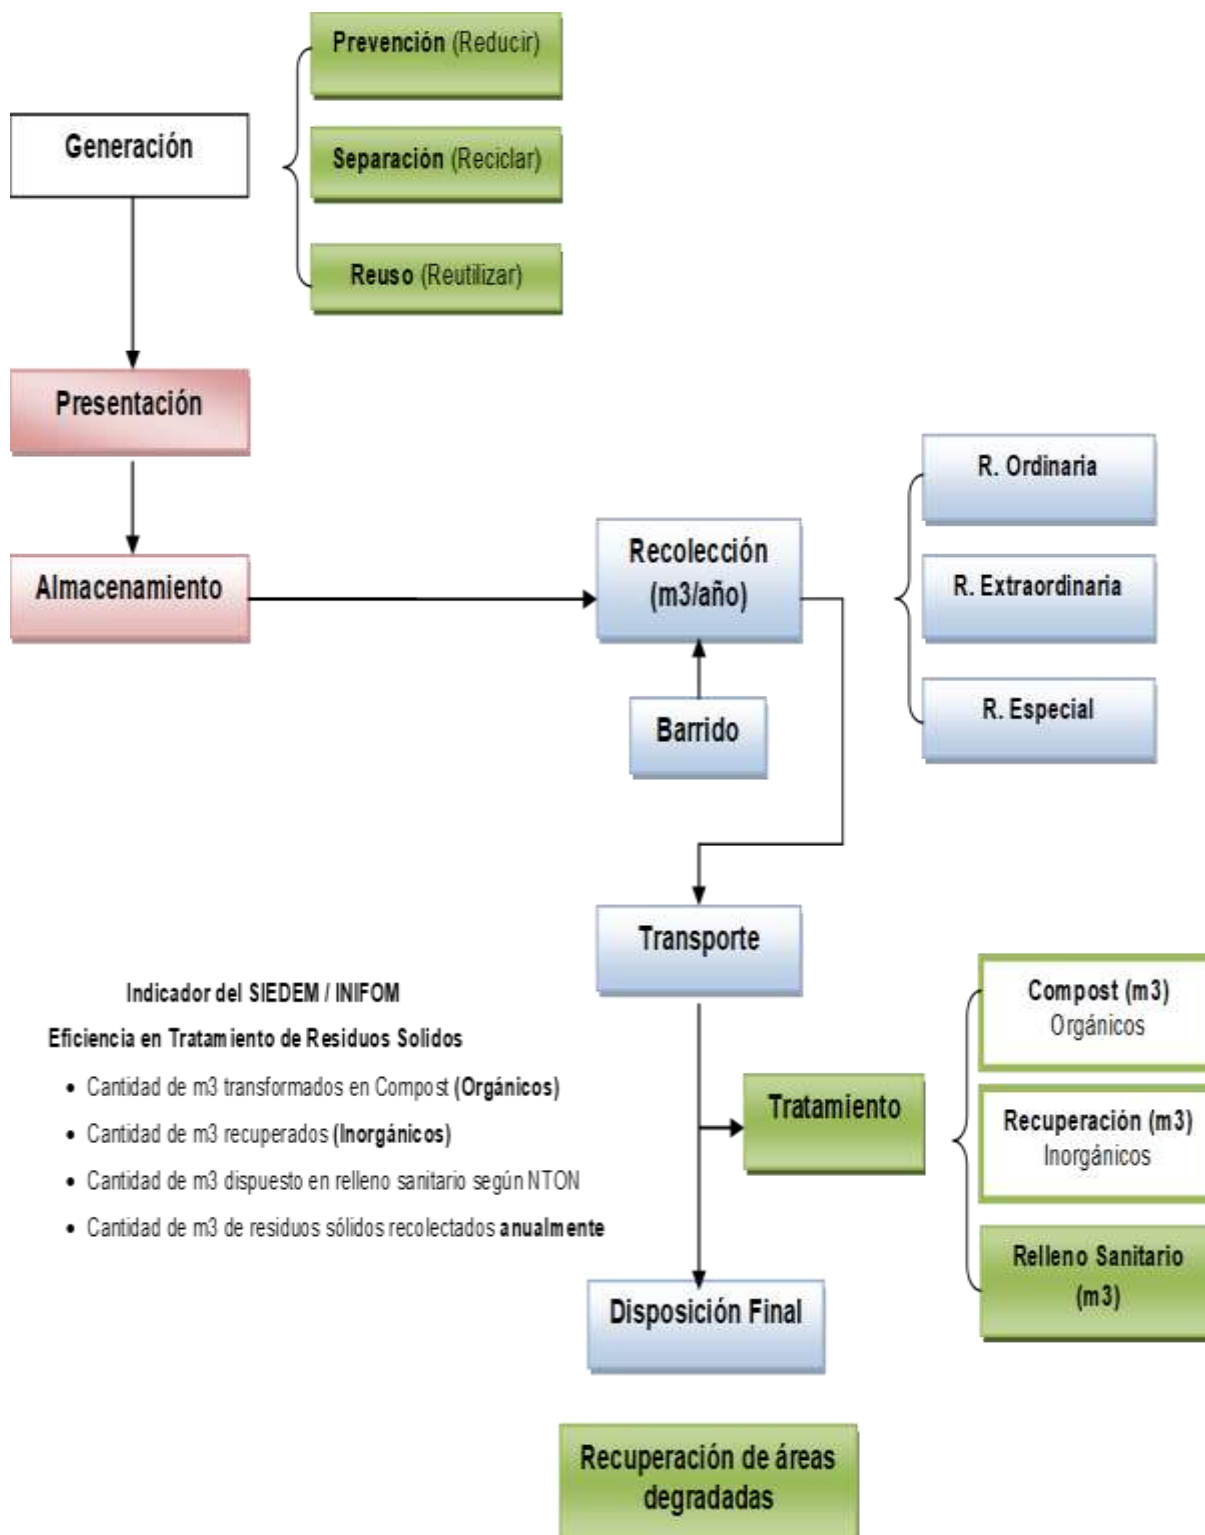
Generación

Prevención (Reducir)

Separación (Reciclar)

Reuso (Reutilizar)

Presentación

Almacenamiento

Recolección (m3/año)

Barrido

R. Ordinaria

R. Extraordinaria

R. Especial

Transporte

Indicador del SIEDEM / INIFOM

Eficiencia en Tratamiento de Residuos Solidos

- Cantidad de m3 transformados en Compost (Orgánicos)
- Cantidad de m3 recuperados (Inorgánicos)
- Cantidad de m3 dispuesto en relleno sanitario según NTON
- Cantidad de m3 de residuos sólidos recolectados anualmente

Tratamiento

Compost (m3) Orgánicos

Recuperación (m3) Inorgánicos

Relleno Sanitario (m3)

Disposición Final

Recuperación de áreas degradadas